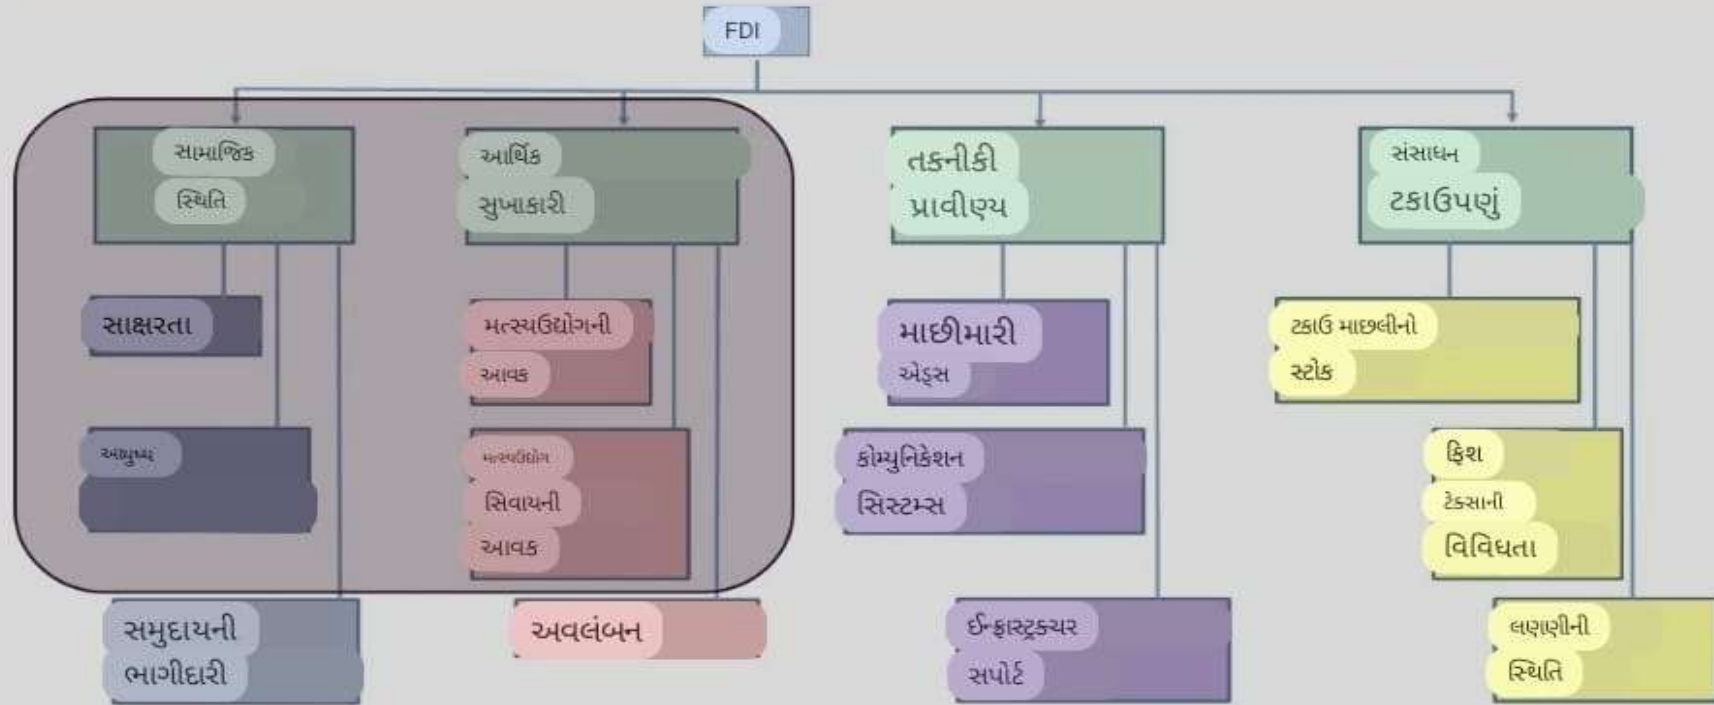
FDI

સામાજિક સ્થિતિ

સાક્ષરતા

આયુષ્ય

સમુદાયની ભાગીદારી

આર્થિક સુખાકારી

મત્સ્યઉદ્યોગની આવક

મત્સ્યઉદ્યોગ સિવાયની આવક

અવલંબન

તકનીકી પ્રાવીણ્ય

માછીમારી એઇડ્સ

કોમ્યુનિકેશન સિસ્ટમ્સ

ઈન્ફ્રાસ્ટ્રક્ચર સપોર્ટ

સંસાધન ટકાઉપણું

ટકાઉ માછલીનો સ્ટોક

ફિશ ટેક્સાની વિવિધતા

લણણીની સ્થિતિ